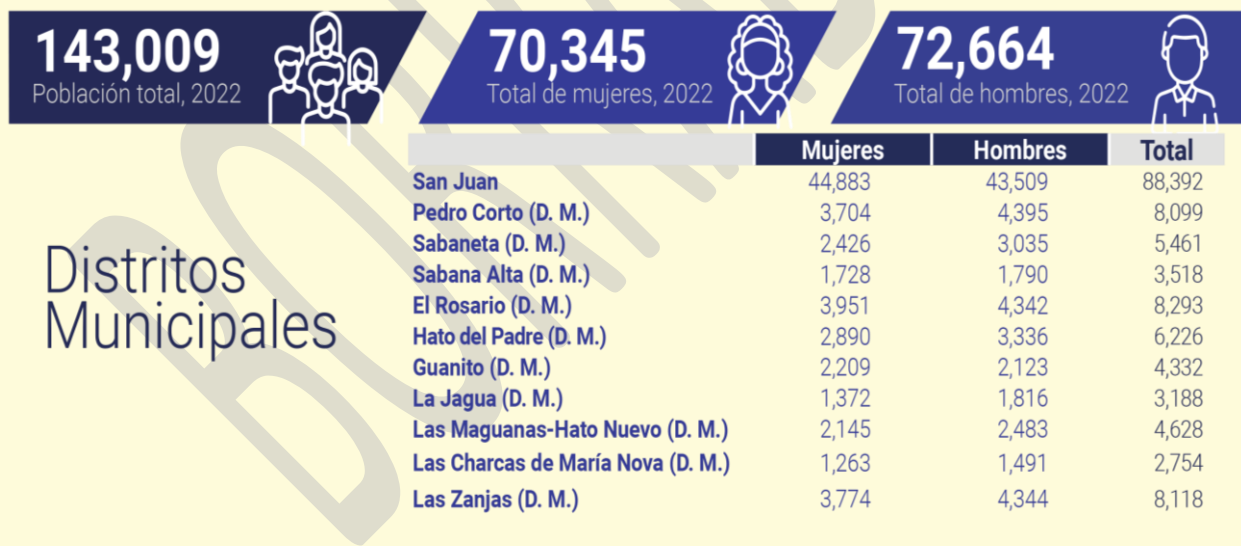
143,009
Población total, 2022

70,345
Total de mujeres, 2022

72,664
Total de hombres, 2022

Distritos Municipales

| | Mujeres | Hombres | Total |
|---|---|---|---|
| San Juan | 44,883 | 43,509 | 88,392 |
| Pedro Corto (D. M.) | 3,704 | 4,395 | 8,099 |
| Sabaneta (D. M.) | 2,426 | 3,035 | 5,461 |
| Sabana Alta (D. M.) | 1,728 | 1,790 | 3,518 |
| El Rosario (D. M.) | 3,951 | 4,342 | 8,293 |
| Hato del Padre (D. M.) | 2,890 | 3,336 | 6,226 |
| Guanito (D. M.) | 2,209 | 2,123 | 4,332 |
| La Jagua (D. M.) | 1,372 | 1,816 | 3,188 |
| Las Maguanas-Hato Nuevo (D. M.) | 2,145 | 2,483 | 4,628 |
| Las Charcas de María Nova (D. M.) | 1,263 | 1,491 | 2,754 |
| Las Zanjas (D. M.) | 3,774 | 4,344 | 8,118 |